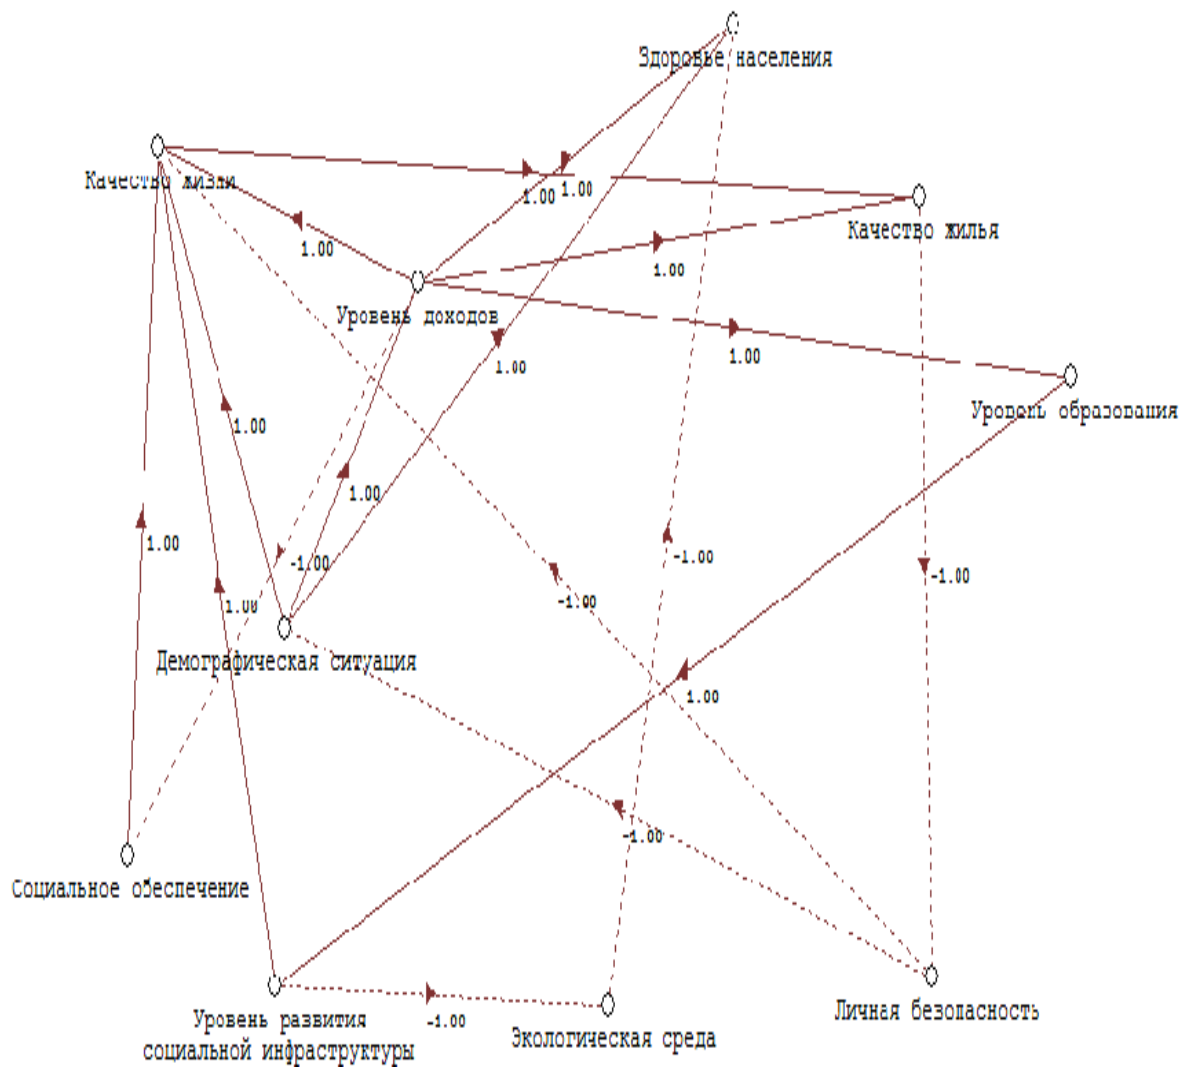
Здоровье населения

Качество жизни

1.00

1.00

1.00

Качество жилья

1.00

Уровень доходов

1.00

1.00

Уровень образования

1.00

1.00

1.00

-1.00

-1.00

-1.00

1.00

-1.00

1.00

Демографическая ситуация

1.00

-1.00

Социальное обеспечение

Уровень развития социальной инфраструктуры

-1.00

Экологическая среда

Личная безопасность